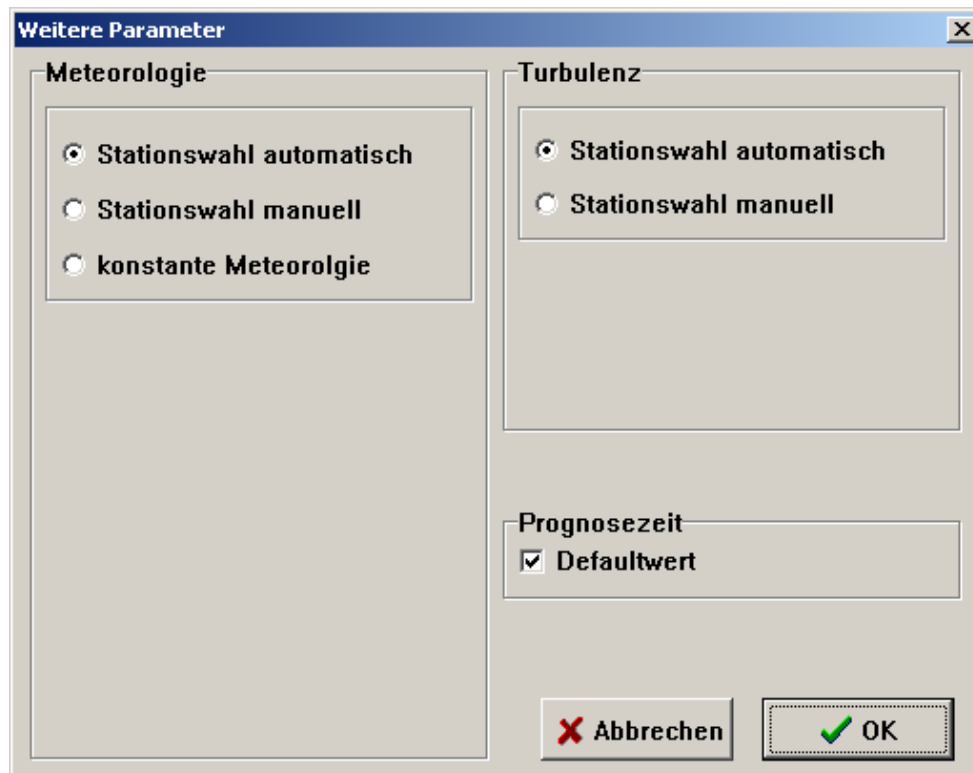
Weitere Parameter

Meteorologie

Stationswahl automatisch

Stationswahl manuell

konstante Meteorolgie

Turbulenz

Stationswahl automatisch

Stationswahl manuell

Prognosezeit

Defaultwert

Abbrechen

OK